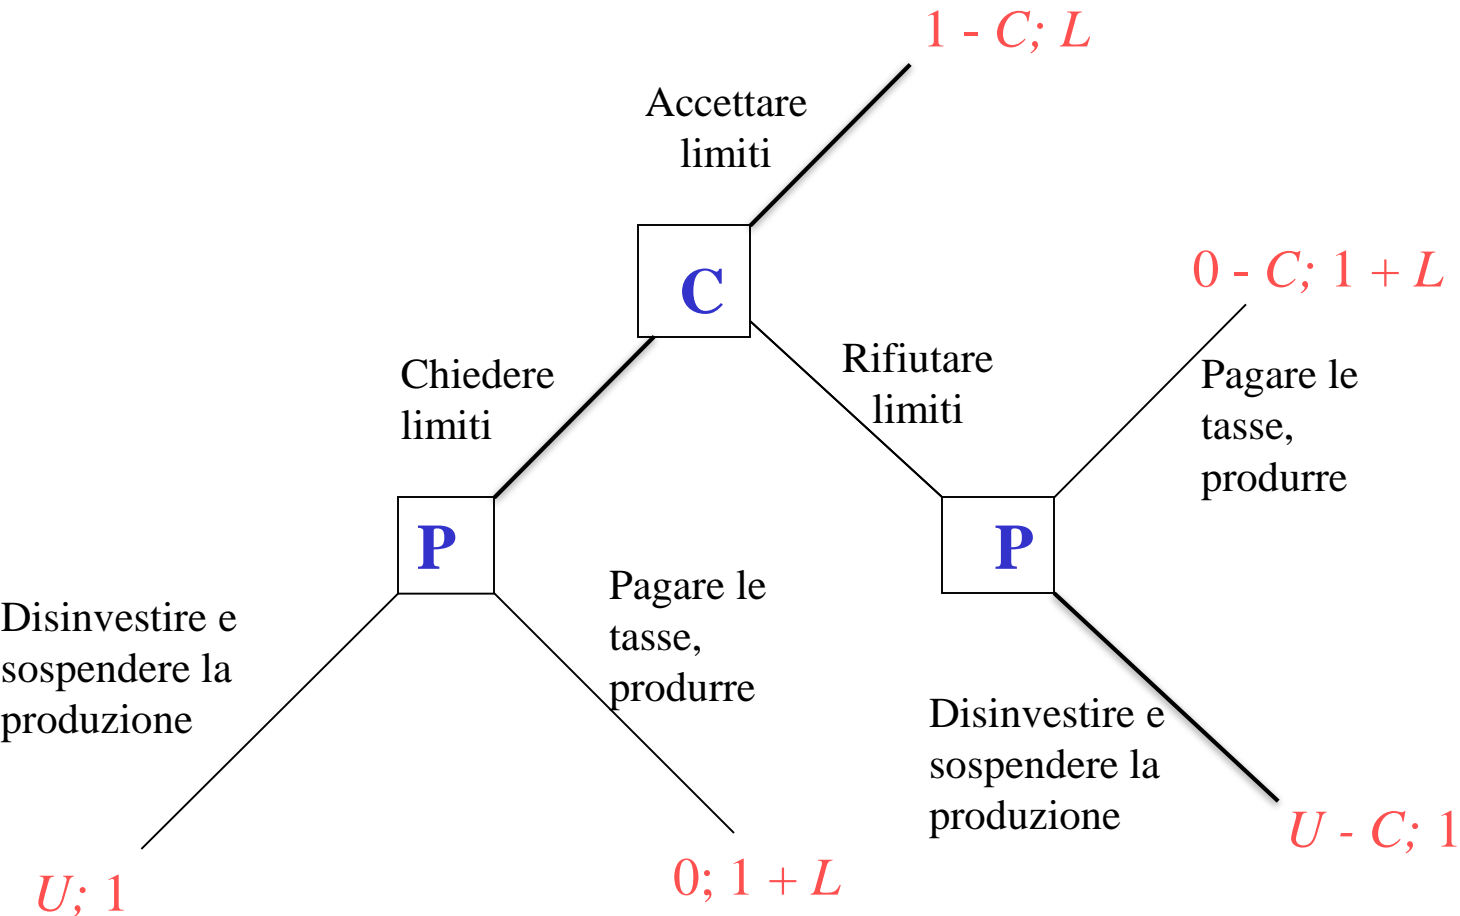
$1 - C; L$

Accettare limiti

C

$0 - C; 1 + L$

Chiedere limiti

Rifiutare limiti

Pagare le tasse, produrre

P

P

Pagare le tasse, produrre

Disinvestire e sospendere la produzione

Disinvestire e sospendere la produzione

$U - C; 1$

$U; 1$

$0; 1 + L$